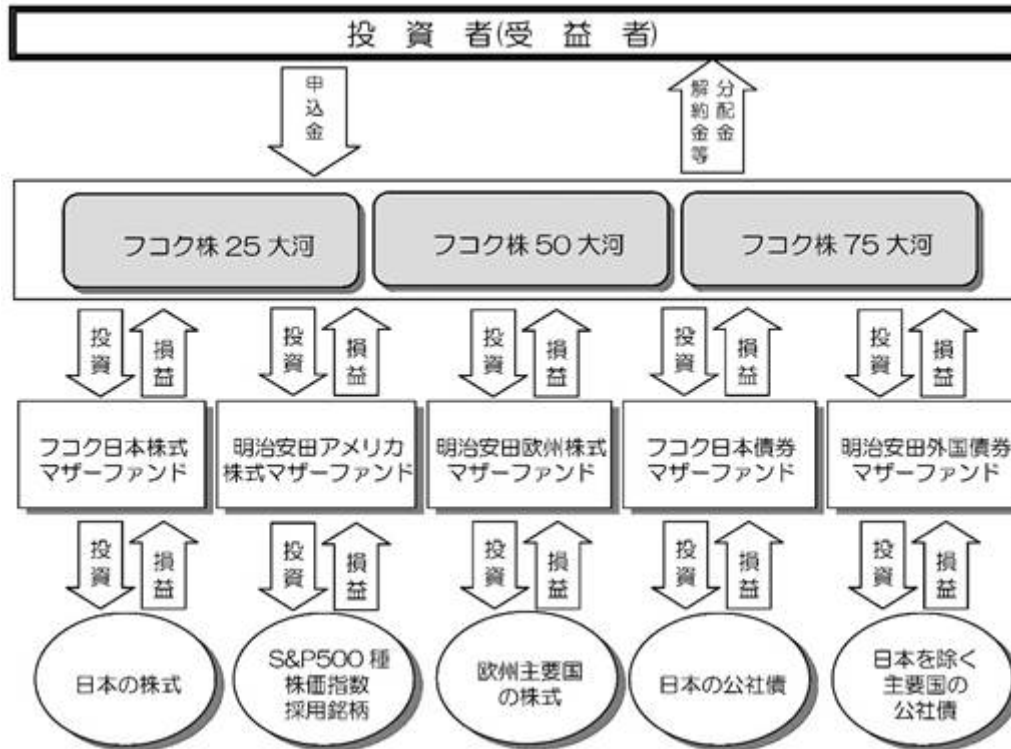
投資者(受益者)

申込金

分配金
解約金等

フコク株 25 大河

フコク株 50 大河

フコク株 75 大河

投資
損益

投資
損益

投資
損益

投資
損益

投資
損益

フコク日本株式マザーファンド

明治安田アメリカ株式マザーファンド

明治安田欧州株式マザーファンド

フコク日本債券マザーファンド

明治安田外国債券マザーファンド

投資
損益

投資
損益

投資
損益

投資
損益

投資
損益

日本の株式

S&P500 種株価指数採用銘柄

欧州主要国の株式

日本の公社債

日本を除く主要国の公社債